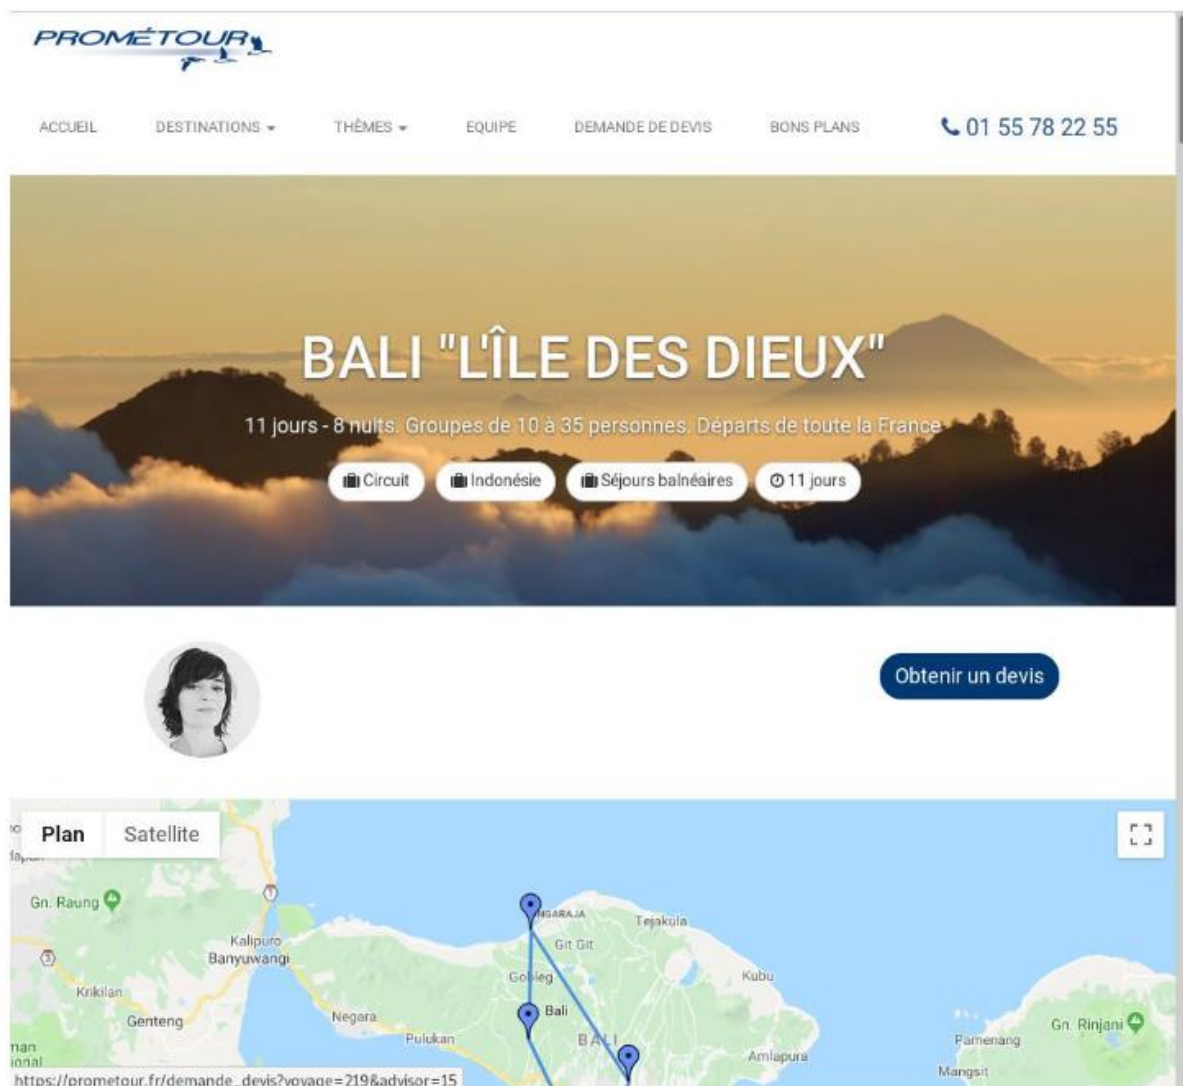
PROMÉTOUR

ACCUEIL DESTINATIONS THÈMES EQUIPE DEMANDE DE DEVIS BONS PLANS 01 55 78 22 55

BALI "L'ÎLE DES DIEUX"

11 jours - 8 nuits. Groupes de 10 à 35 personnes. Départs de toute la France

Circuit Indonésie Séjours balnéaires 11 jours

Obtenir un devis

Plan Satellite

Gn. Raung
Kalipuro
Banyuwangi
Krikilan
Genteng
Negara
Pulukan
SINGARAJA
Tejakula
Git Git
Gobleg
Kubu
Bali
BALI
Amlapura
Pemenang
Gn. Rinjani
Mangsit

https://prometour.fr/demande_devis?voyage=219&advisor=15